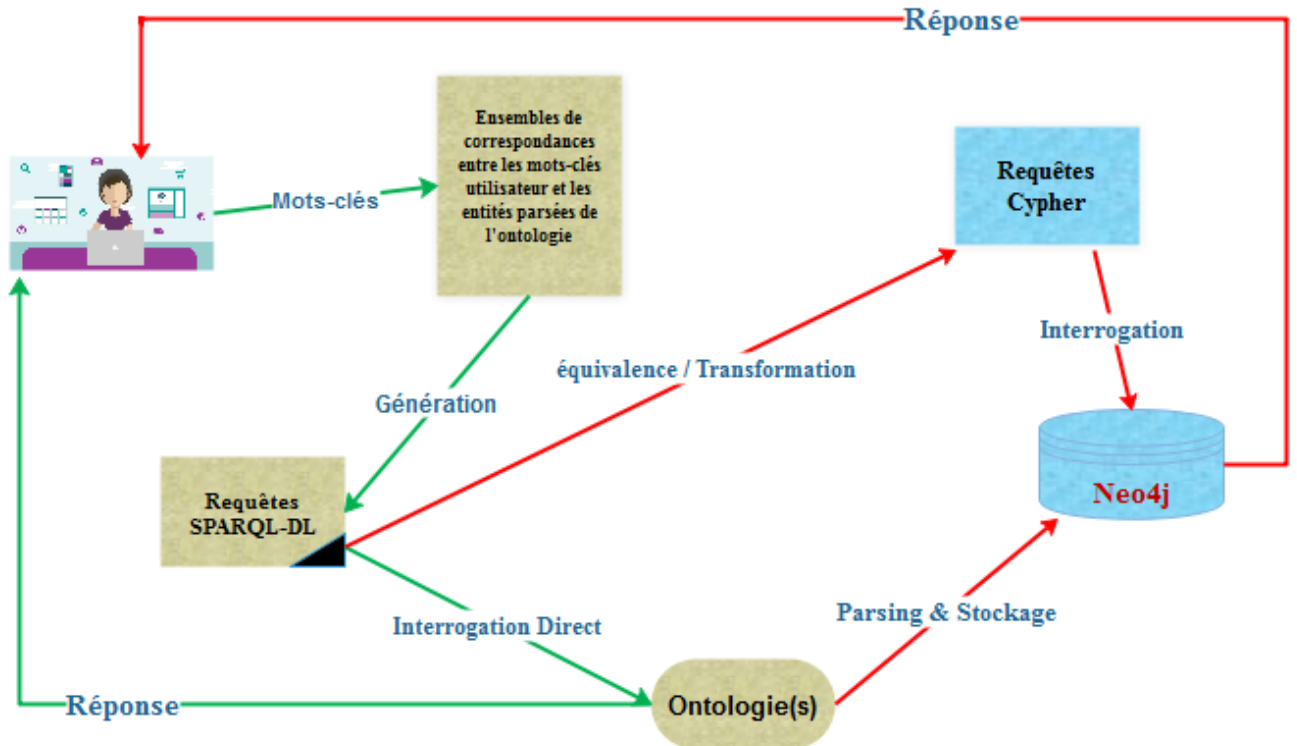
Réponse

Mots-clés

Ensembles de correspondances entre les mots-clés utilisateur et les entités parsées de l'ontologie

Requêtes Cypher

Interrogation

équivalence / Transformation

Génération

Neo4j

Requêtes SPARQL-DL

Parsing & Stockage

Interrogation Direct

Réponse

Ontologie(s)